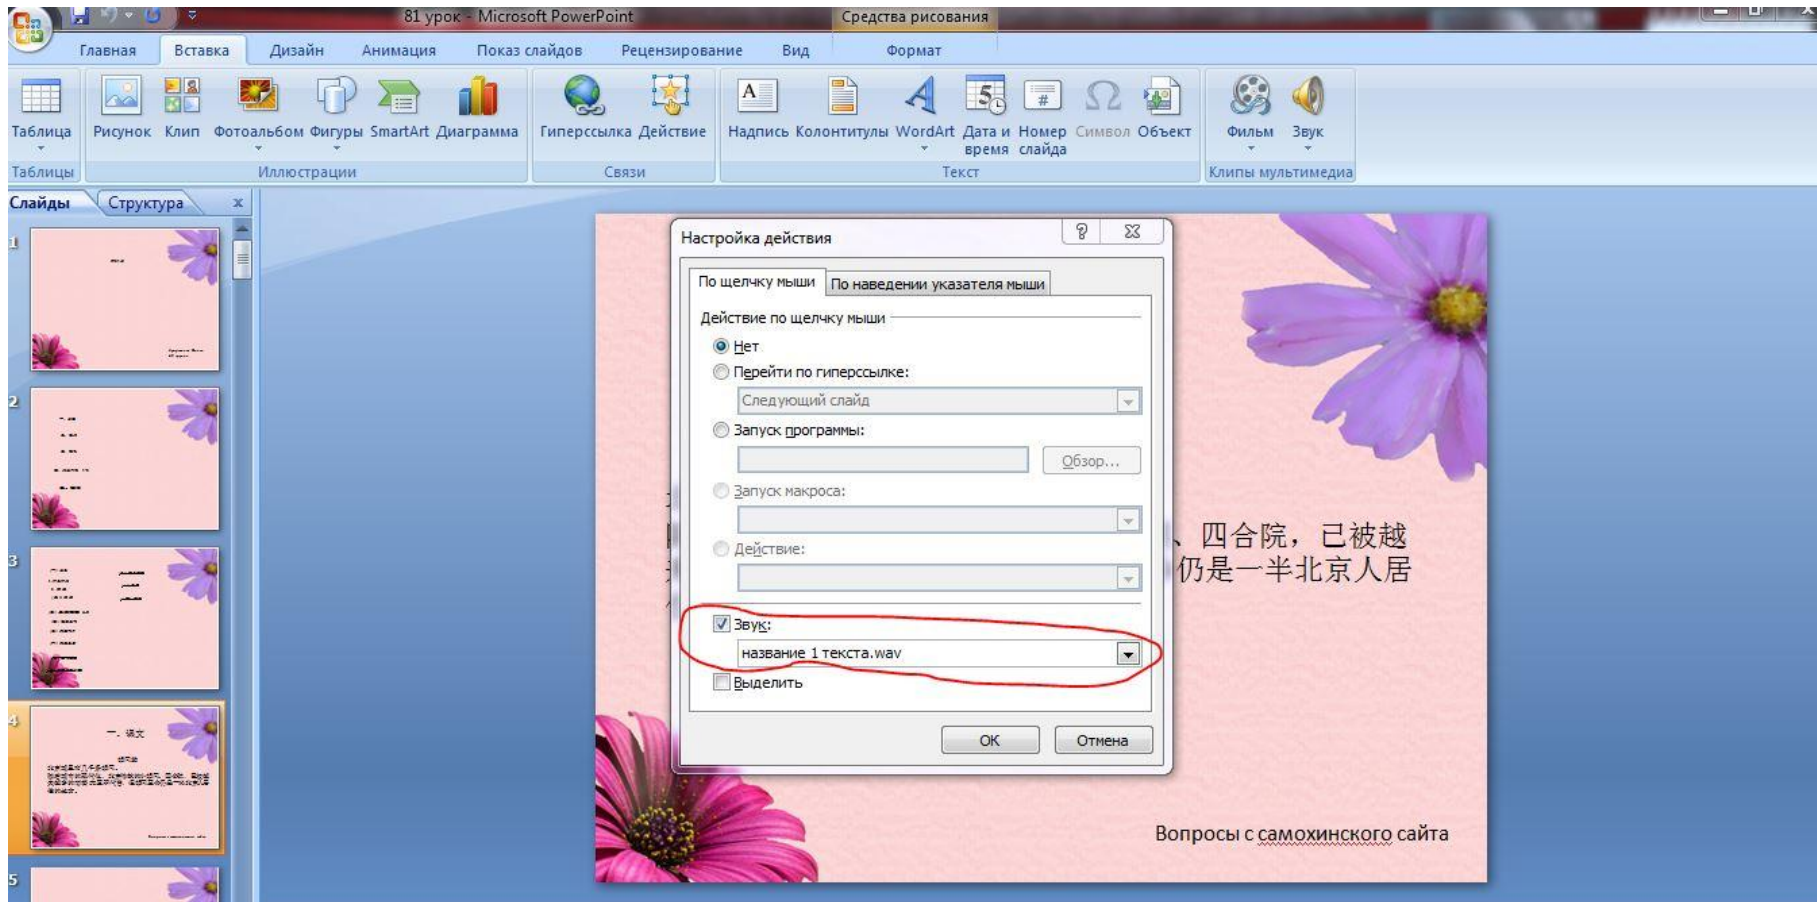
81 урок - Microsoft PowerPoint

Средства рисования

Главная Вставка Дизайн Анимация Показ слайдов Рецензирование Вид Формат

Таблица
Таблицы

Рисунок Клип Фотоальбом Фигуры SmartArt Диаграмма
Иллюстрации

Гиперссылка Действие
Связи

Надпись Колонтитулы WordArt Дата и время Номер слайда Символ Объект
Текст

Фильм Звук
Клипы мультимедиа

Слайды Структура

1
2
3
4
一、课文
5

Настройка действия

По щелчку мыши По наведении указателя мыши

Действие по щелчку мыши
Нет
Перейти по гиперссылке:
Следующий слайд
Запуск программы:
Обзор...
Запуск макроса:
Действие:
Звук:
название 1 текста.wav
Выделить

ОК Отмена

、四合院，已被越
仍是一半北京人居

Вопросы с самохинского сайта